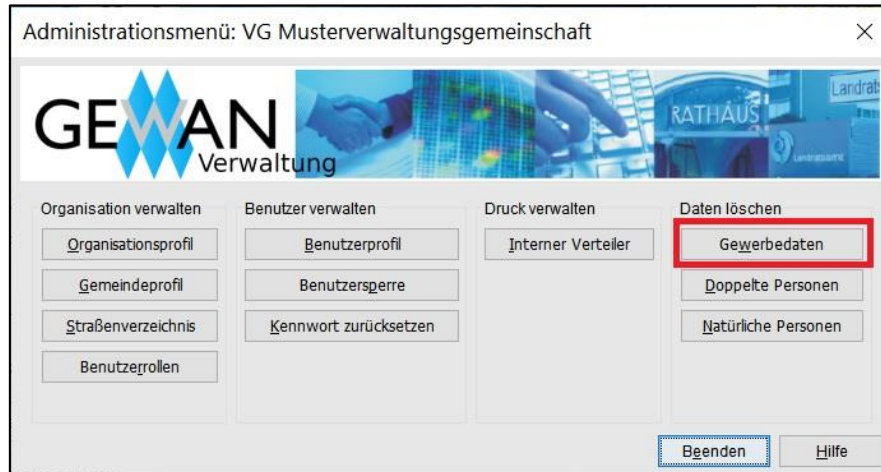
Administrationsmenü: VG Musterverwaltungsgemeinschaft

×

GEWAN
Verwaltung

RATHAUS

Landrat

Organisation verwalten

Organisationsprofil

Gemeindeprofil

Straßenverzeichnis

Benutzerrollen

Benutzer verwalten

Benutzerprofil

Benutzersperre

Kennwort zurücksetzen

Druck verwalten

Interner Verteiler

Daten löschen

Gewerbedaten

Doppelte Personen

Natürliche Personen

Beenden

Hilfe